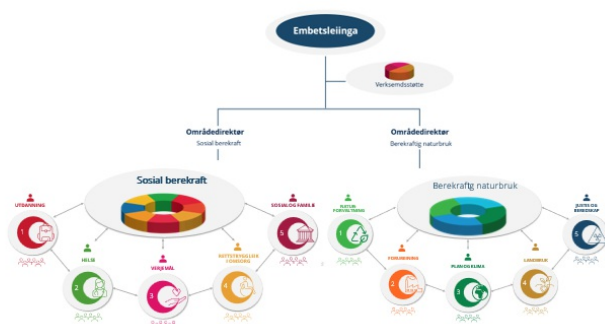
Embetsleiinga

Verksemdsstøtte

Områdedirektør
Sosial berekraft

Områdedirektør
Berekraftig naturbruk

Sosial berekraft

UTDANNING
1

HELSE
2

VERJEMÅL
3

SAMFUNNSTRYGGLEIK OG BEREDSKAP
4

SOSIAL OG FAMILIE
5

Berekraftig naturbruk

NATUR-FORVALTNING
1

FORSURING
2

PLAN OG KLIMA
3

LANDBRUK
4

JUSTIS OG BEREDSKAP
5